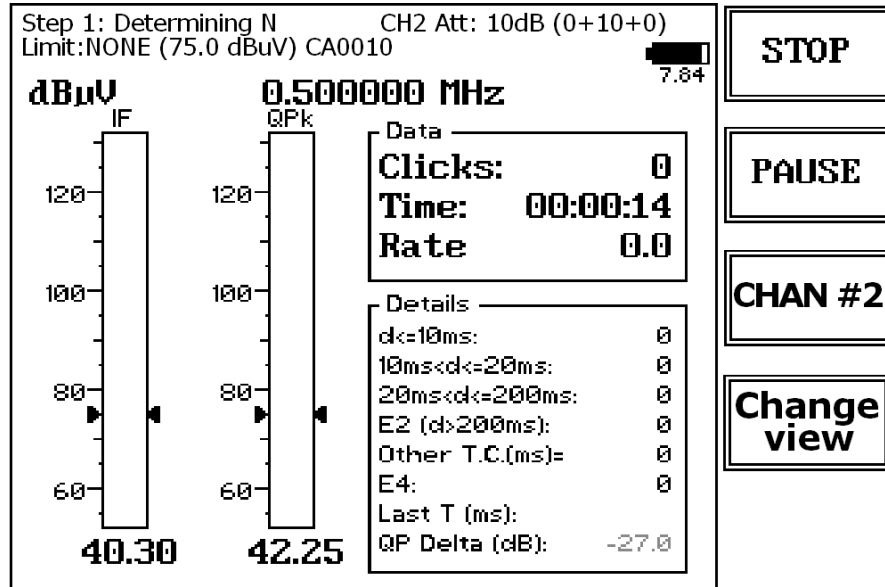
Step 1: Determining N CH2 Att: 10dB (0+10+0)
Limit:NONE (75.0 dBuV) CA0010

7.84

dBµV 0.500000 MHz

IF

QPk

120
100
80
60

120
100
80
60

40.30 42.25

Data
Clicks: 0
Time: 00:00:14
Rate 0.0

Details
d<=10ms: 0
10ms<d<=20ms: 0
20ms<d<=200ms: 0
E2 (d>200ms): 0
Other T.C.(ms)= 0
E4: 0
Last T (ms):
QP Delta (dB): -27.0

STOP

PAUSE

CHAN #2

Change view